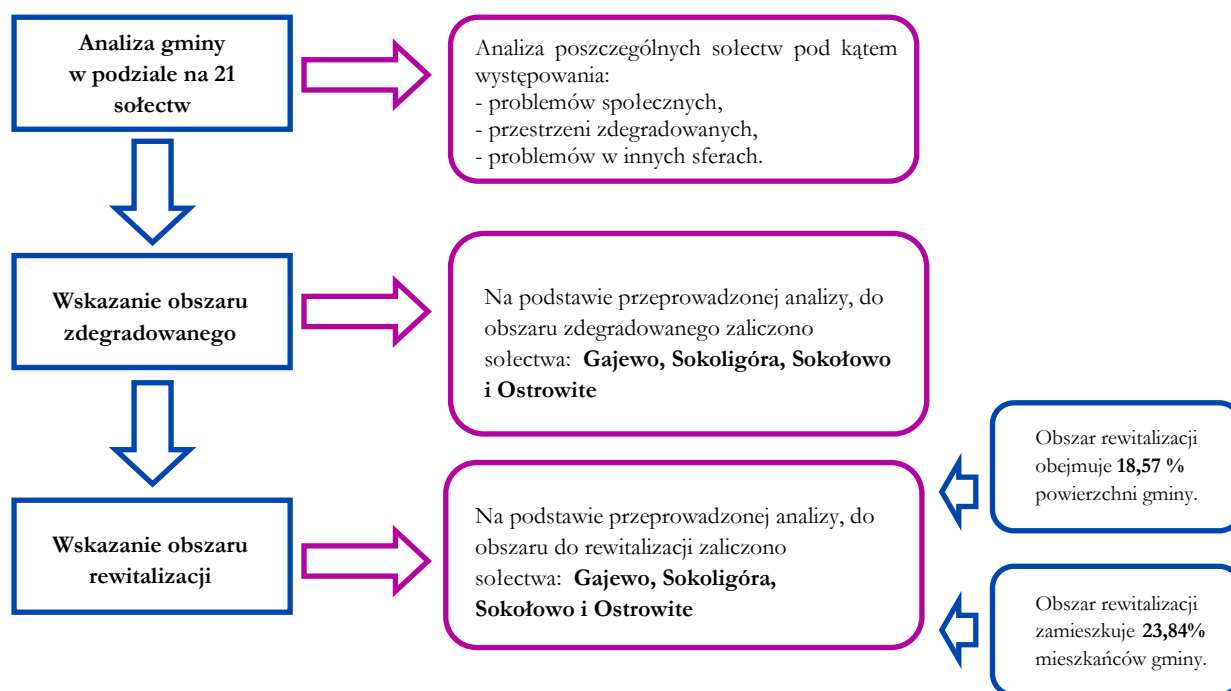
Analiza gminy w podziale na 21 sołectw

Analiza poszczególnych sołectw pod kątem występowania:
- problemów społecznych,
- przestrzeni zdegradowanych,
- problemów w innych sferach.

Wskazanie obszaru zdegradowanego

Na podstawie przeprowadzonej analizy, do obszaru zdegradowanego zaliczono solectwa: **Gajewo, Sokoligóra, Sokołowo i Ostrowite**

Obszar rewitalizacji obejmuje **18,57 %** powierzchni gminy.

Wskazanie obszaru rewitalizacji

Na podstawie przeprowadzonej analizy, do obszaru do rewitalizacji zaliczono solectwa: **Gajewo, Sokoligóra, Sokołowo i Ostrowite**

Obszar rewitalizacji zamieszkuje **23,84%** mieszkańców gminy.